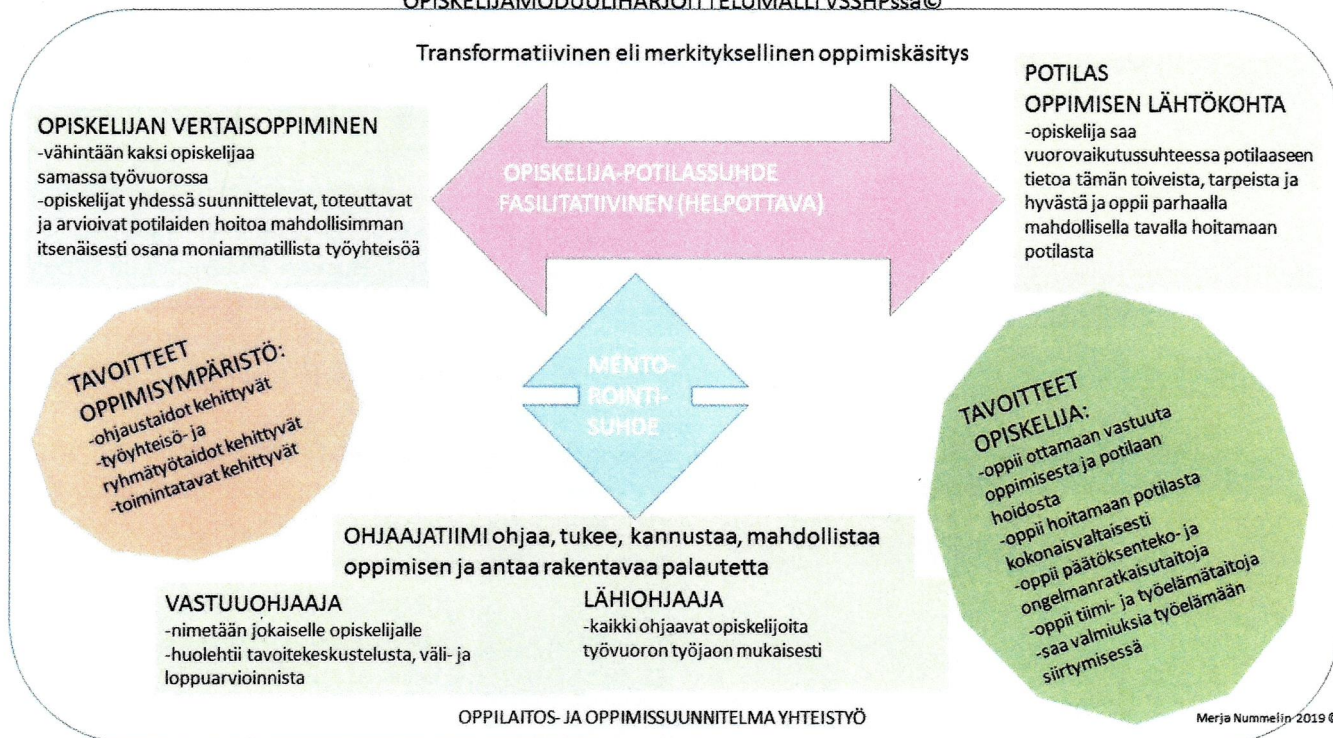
OPISKELIJAMODUULIHARJOITTELUMALLI VSSHPssa©

Transformatiivinen eli merkityksellinen oppimiskäsitys

OPISKELIJAN VERTAISOPPIMINEN
-vähintään kaksi opiskelijaa samassa työvuorossa
-opiskelijat yhdessä suunnittelevat, toteuttavat ja arvioivat potilaiden hoitoa mahdollisimman itsenäisesti osana moniammatillista työyhteisöä

OPISKELIJA-POTILASSUHDE
FASILITATIIVINEN (HELPOTTAVA)

POTILAS
OPPIMISEN LÄHTÖKOHTA
-opiskelija saa vuorovaikutussuhteessa potilaaseen tietoa tämän toiveista, tarpeista ja hyvästä ja oppii parhaalla mahdollisella tavalla hoitamaan potilasta

TAVOITTEET
OPPIMISYMPÄRISTÖ:
-ohjaustaidot kehittyvät
-työyhteisö- ja ryhmätyötaidot kehittyvät
-toimintatavat kehittyvät

MENTO-ROINTI-SUHDE

TAVOITTEET
OPISKELIJA:
-oppii ottamaan vastuuta oppimisesta ja potilaan hoidosta
-oppii hoitamaan potilasta kokonaisvaltaisesti
-oppii päätöksenteko- ja ongelmanratkaisutaitoja
-oppii tiimi- ja työelämätaitoja
-saa valmiuksia työelämään siirtymisessä

OHJAAJATIIMI ohjaa, tukee, kannustaa, mahdollistaa oppimisen ja antaa rakentavaa palautetta

VASTUUOHJAAJA
-nimetään jokaiselle opiskelijalle
-huolehtii tavoitekeskustelusta, väli- ja loppuarvioinnista

LÄHIOHJAAJA
-kaikki ohjaavat opiskelijoita työvuoron työjaon mukaisesti

OPPILAITOS- JA OPPIMISSUUNNITELMA YHTEISTYÖ

Merja Nummelin 2019 ©